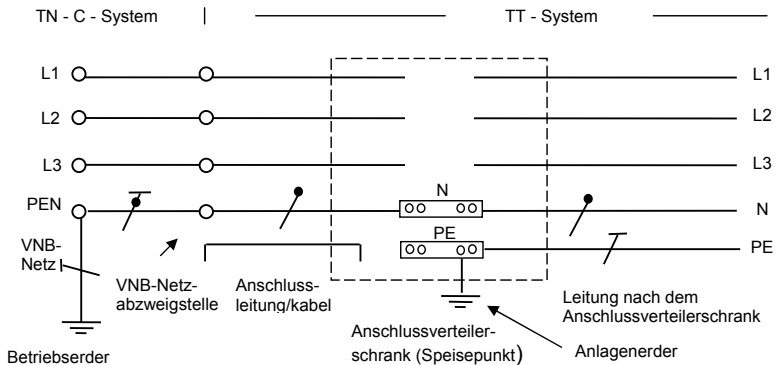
TN - C - System

TT - System

L1

L2

L3

PEN

L1

L2

L3

N

PE

N

PE

VNB-Netz

VNB-Netzabzweigstelle

Anschlussleitung/kabel

Anschlussverteilerschrank (Speisepunkt)

Leitung nach dem Anschlussverteilerschrank

Anlagenerder

Betriebserder